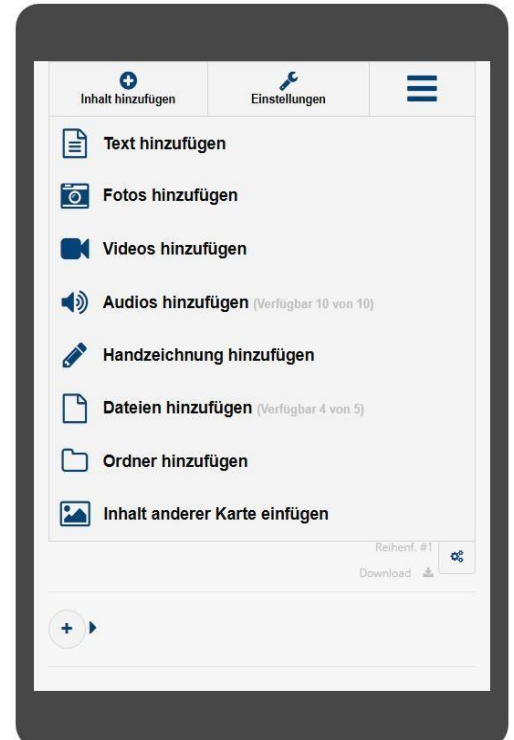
Inhalt hinzufügen

Einstellungen

Text hinzufügen

Fotos hinzufügen

Videos hinzufügen

Audios hinzufügen (Verfügbar 10 von 10)

Handzeichnung hinzufügen

Dateien hinzufügen (Verfügbar 4 von 5)

Ordner hinzufügen

Inhalt anderer Karte einfügen

Reihenf. #1

Download

+